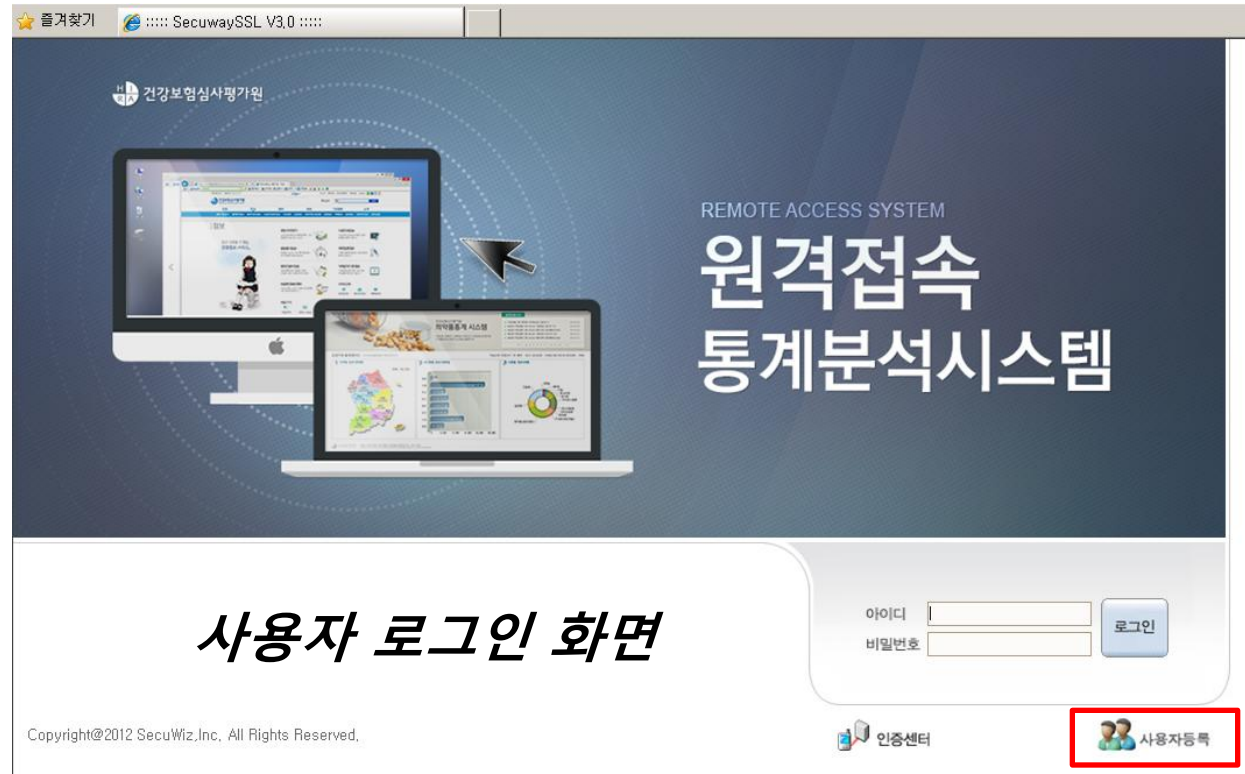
즐겨찾기 ::::: SecuwaySSL V3.0 :::::

건강보험심사평가원

REMOTE ACCESS SYSTEM
원격접속
통계분석시스템

사용자 로그인 화면

아이디
비밀번호
로그인

Copyright@2012 SecuWiz,Inc. All Rights Reserved.

인증센터

사용자등록